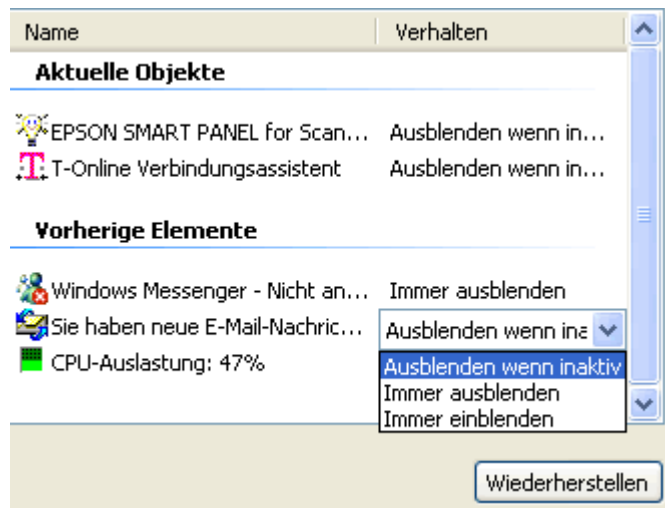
| Name | Verhalten |
|---|---|
| **Aktuelle Objekte** | |
| EPSON SMART PANEL for Scan... | Ausblenden wenn in... |
| T-Online Verbindungsassistent | Ausblenden wenn in... |
| **Vorherige Elemente** | |
| Windows Messenger - Nicht an... | Immer ausblenden |
| Sie haben neue E-Mail-Nachric... | Ausblenden wenn ina |
| CPU-Auslastung: 47% | |

Ausblenden wenn inaktiv
Immer ausblenden
Immer einblenden

Wiederherstellen